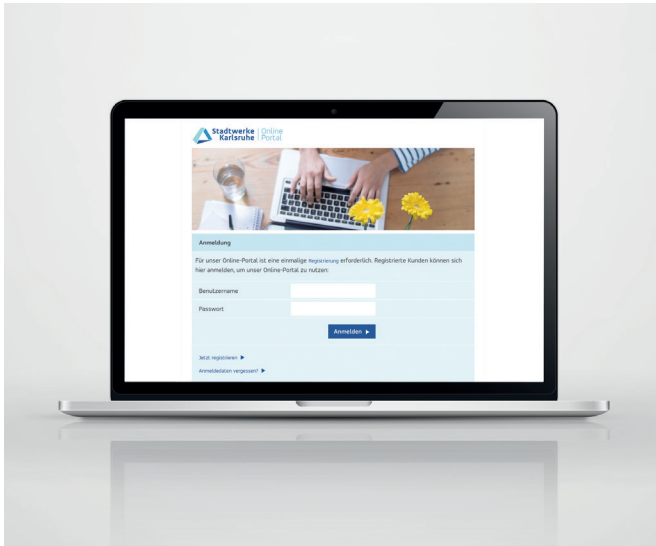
Stadtwerke Karlsruhe | Online Portal

Anmeldung

Für unser Online-Portal ist eine einmalige Registrierung erforderlich. Registrierte Kunden können sich hier anmelden, um unser Online-Portal zu nutzen:

Benutzername

Passwort

Anmelden ▶

Jetzt registrieren ▶

Anmeldedaten vergessen? ▶